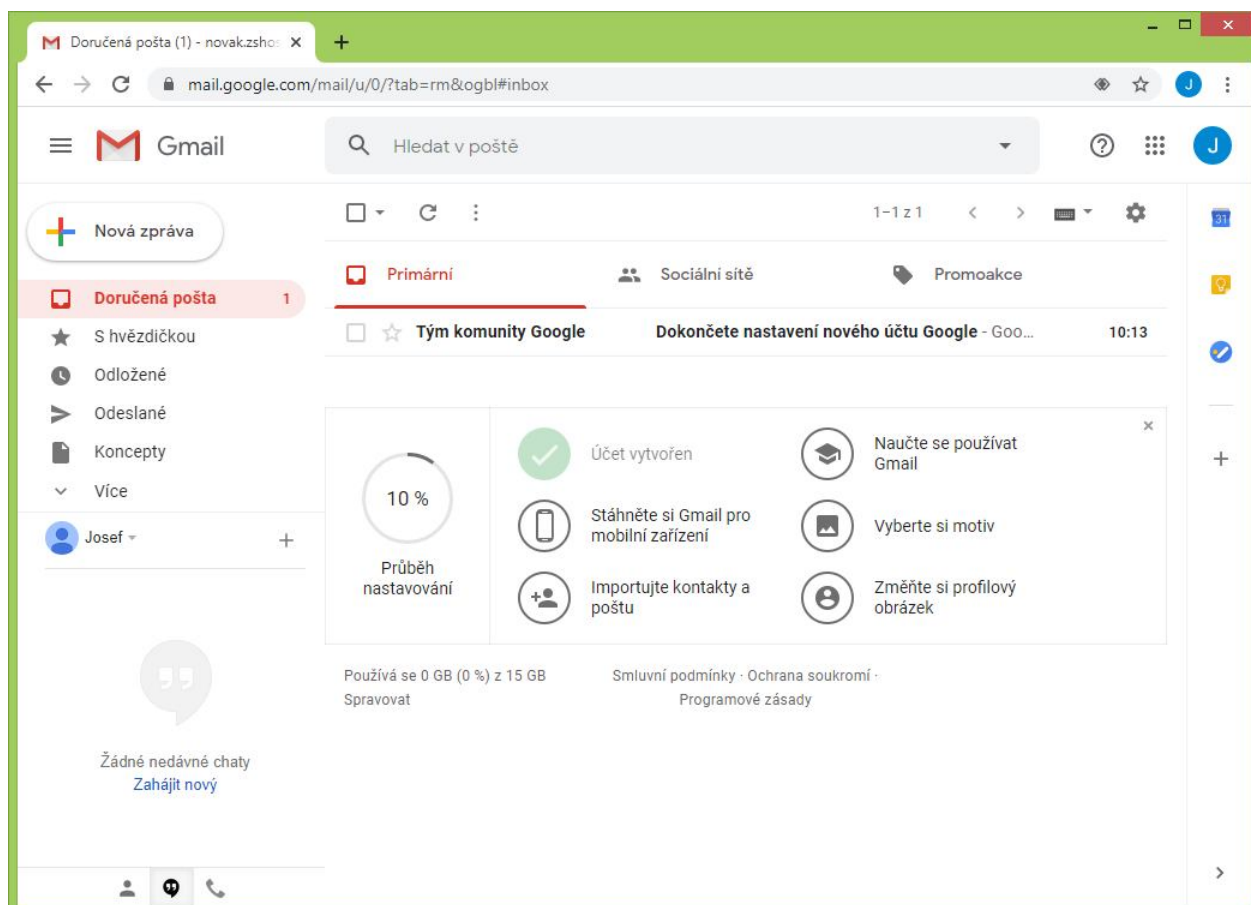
Doručená pošta (1) - novak.zsho ×
+
mail.google.com/mail/u/0/?tab=rm&ogbl#inbox
J

Gmail
Hledat v poště
J

Nová zpráva
Doručená pošta 1
S hvězdičkou
Odložené
Odeslané
Koncepty
Více
Josef
+

Žádné nedávné chaty
Zahájit nový

1–1 z 1
Primární
Sociální sítě
Promoakce
Tým komunity Google
Dokončete nastavení nového účtu Google - Goo...
10:13

10 %
Průběh nastavování
Účet vytvořen
Naučte se používat Gmail
Stáhněte si Gmail pro mobilní zařízení
Vyberte si motiv
Importujte kontakty a poštu
Změňte si profilový obrázek
×

Používá se 0 GB (0 %) z 15 GB
Spravovat
Smluvní podmínky · Ochrana soukromí · Programové zásady

31
+